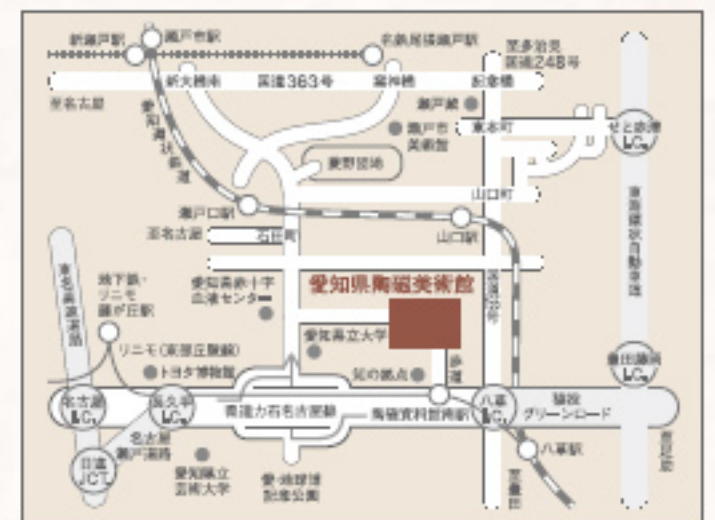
新瀬戸駅
瀬戸市駅
名鉄尾張瀬戸駅
至多治見
国道248号
新大橋南
国道363号
深川神社
記念橋
至名古屋
愛知環状鉄道
瀬戸蔵
瀬戸市美術館
東本町
せと赤津IC
菱野団地
山口町
瀬戸口駅
至名古屋
石田町
山口駅
東海環状自動車道
東名高速道路
地下鉄・リニモ藤が丘駅
愛知県陶磁美術館
愛知県赤十字血液センター
愛知県立大学
リニモ(東部丘陵線)
トヨタ博物館
知の拠点
参道
名古屋IC
長久手IC
県道力石名古屋線
陶磁資料館南駅
八草IC
猿投グリーンロード
豊田藤岡IC
名古屋瀬戸道路
日進JCT
愛知県立芸術大学
愛・地球博記念公園
八草駅
至豊田
至足助